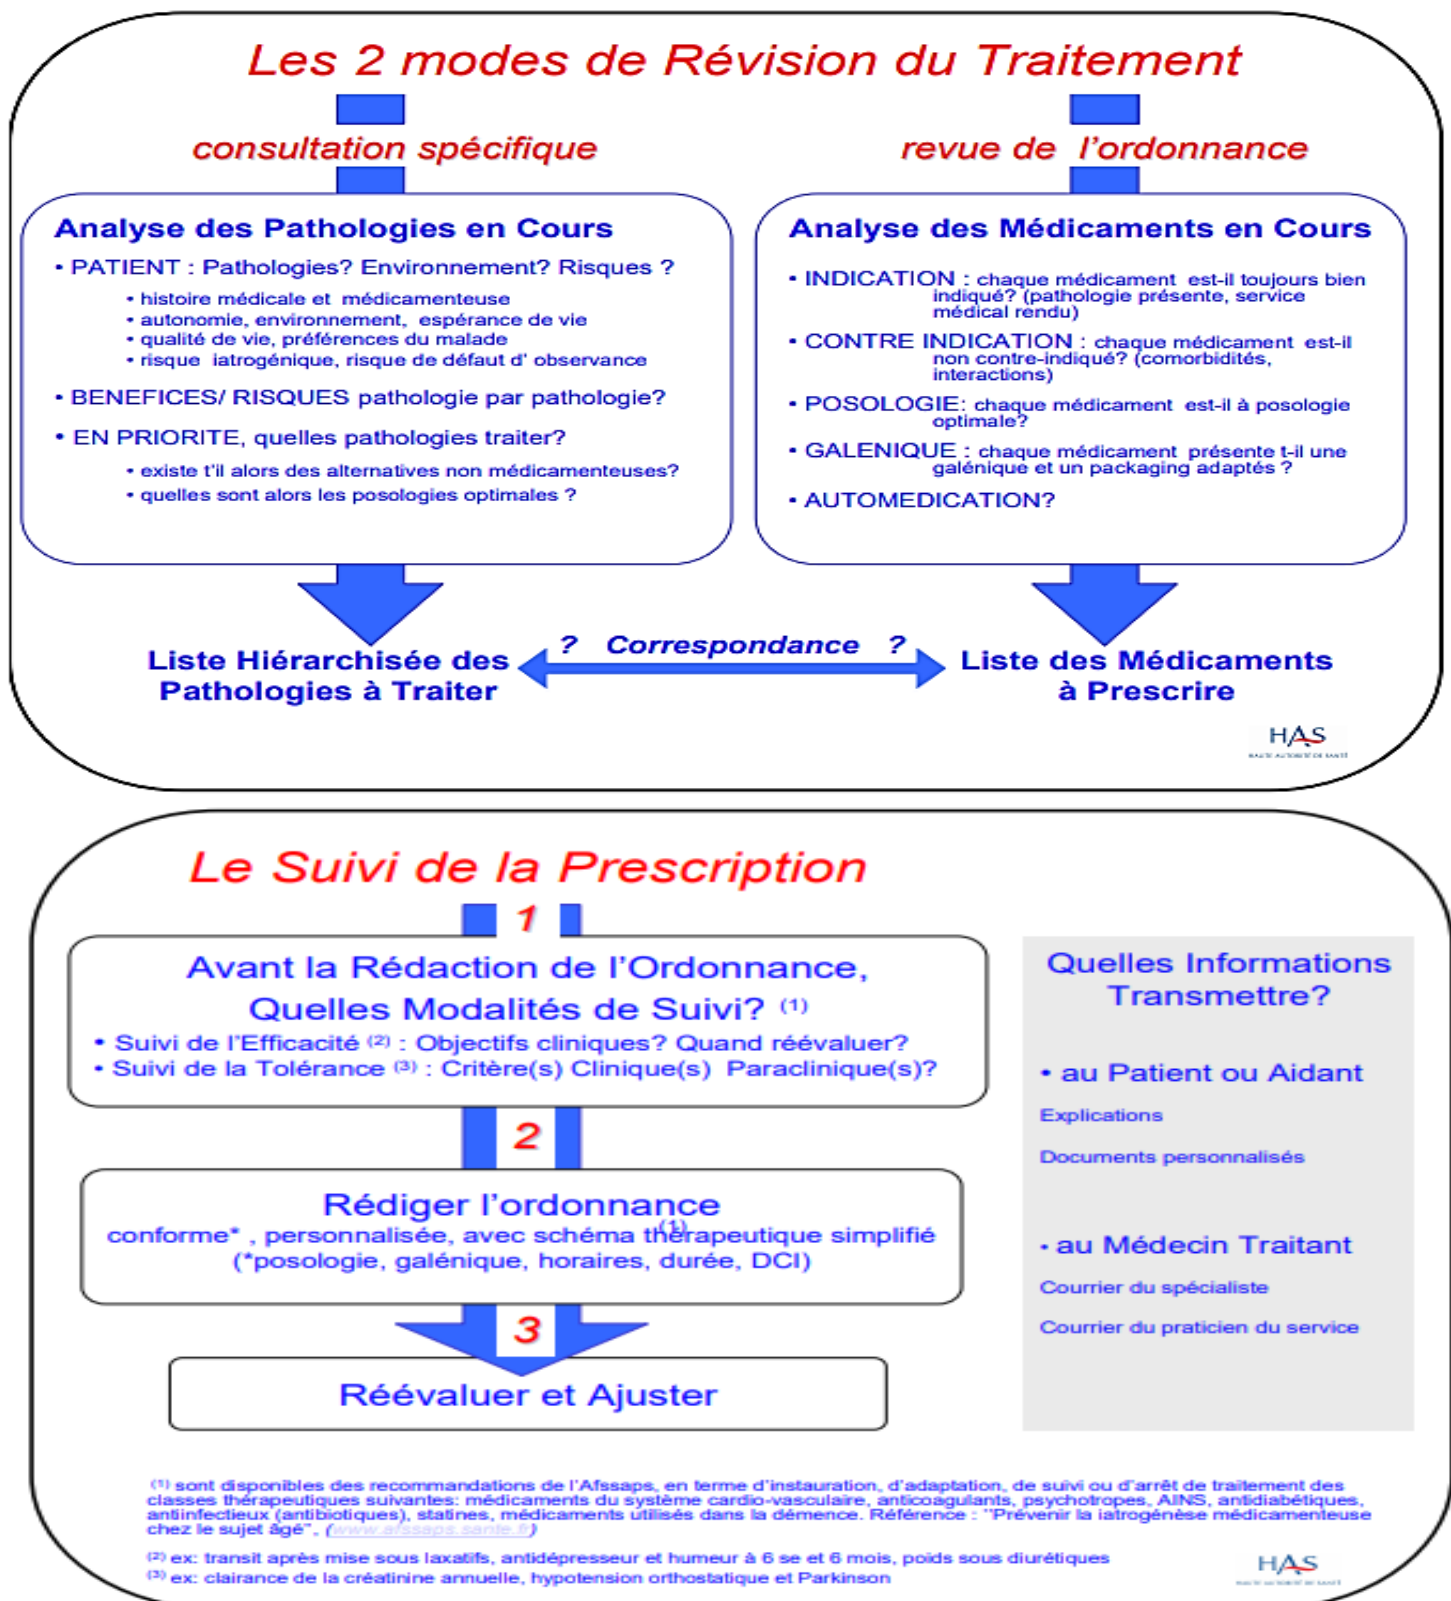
Les 2 modes de Révision du Traitement

consultation spécifique

revue de l'ordonnance

Analyse des Pathologies en Cours

• PATIENT : Pathologies? Environnement? Risques ?

• histoire médicale et médicamenteuse
• autonomie, environnement, espérance de vie
• qualité de vie, préférences du malade
• risque iatrogénique, risque de défaut d' observance

• BENEFICES/ RISQUES pathologie par pathologie?

• EN PRIORITE, quelles pathologies traiter?

• existe t'il alors des alternatives non médicamenteuses?
• quelles sont alors les posologies optimales ?

Analyse des Médicaments en Cours

• INDICATION : chaque médicament est-il toujours bien indiqué? (pathologie présente, service médical rendu)

• CONTRE INDICATION : chaque médicament est-il non contre-indiqué? (comorbidités, interactions)

• POSOLOGIE: chaque médicament est-il à posologie optimale?

• GALENIQUE : chaque médicament présente t-il une galénique et un packaging adaptés ?

• AUTOMEDICATION?

Liste Hiérarchisée des Pathologies à Traiter

? Correspondance ?

Liste des Médicaments à Prescrire

HAS

Le Suivi de la Prescription

1

Avant la Rédaction de l'Ordonnance, Quelles Modalités de Suivi? (1)

• Suivi de l'Efficacité (2) : Objectifs cliniques? Quand réévaluer?
• Suivi de la Tolérance (3) : Critère(s) Clinique(s) Paraclinique(s)?

2

Rédiger l'ordonnance
conforme* , personnalisée, avec schéma thérapeutique simplifié (1)
(*posologie, galénique, horaires, durée, DCI)

3

Réévaluer et Ajuster

Quelles Informations Transmettre?

• au Patient ou Aidant

Explications

Documents personnalisés

• au Médecin Traitant

Courrier du spécialiste

Courrier du praticien du service

(1) sont disponibles des recommandations de l'Afssaps, en terme d'instauration, d'adaptation, de suivi ou d'arrêt de traitement des classes thérapeutiques suivantes: médicaments du système cardio-vasculaire, anticoagulants, psychotropes, AINS, antidiabétiques, antiinfectieux (antibiotiques), statines, médicaments utilisés dans la démence. Référence : "Prévenir la iatrogénèse médicamenteuse chez le sujet âgé", (www.afssaps.sante.fr)

(2) ex: transit après mise sous laxatifs, antidépresseur et humeur à 6 se et 6 mois, poids sous diurétiques
(3) ex: clairance de la créatinine annuelle, hypotension orthostatique et Parkinson

HAS